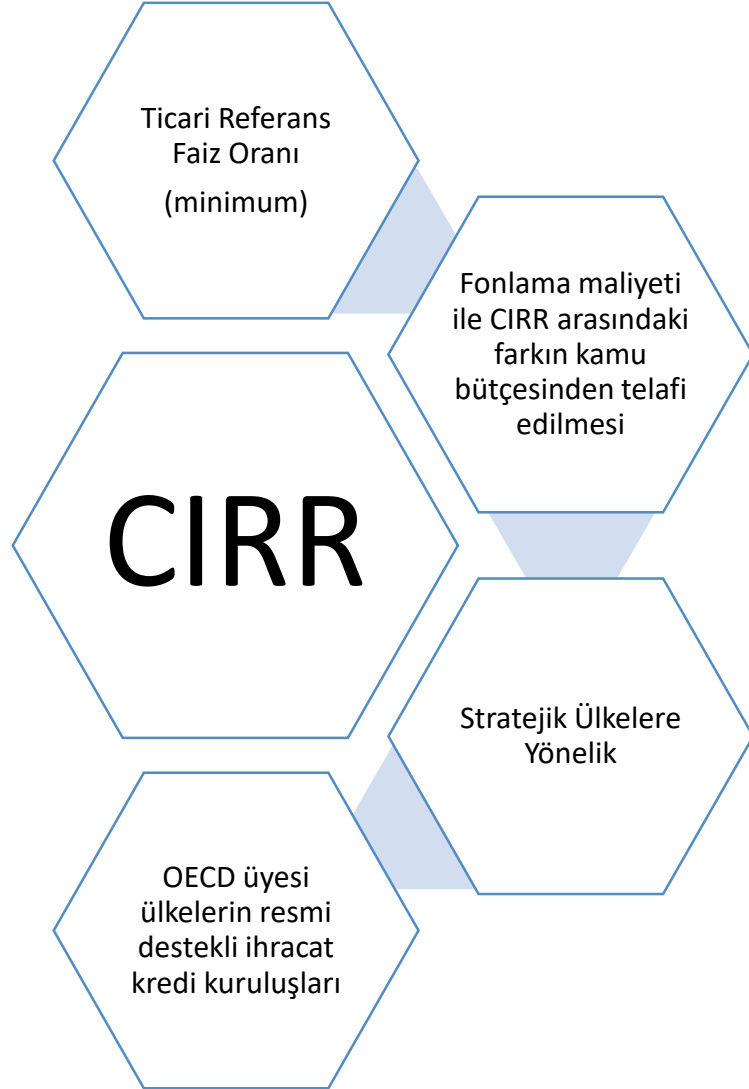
Ticari Referans Faiz Oranı

(minimum)

Fonlama maliyeti ile CIRR arasındaki farkın kamu bütçesinden telafi edilmesi

CIRR

Stratejik Ülkelere Yönelik

OECD üyesi ülkelerin resmi destekli ihracat kredi kuruluşları